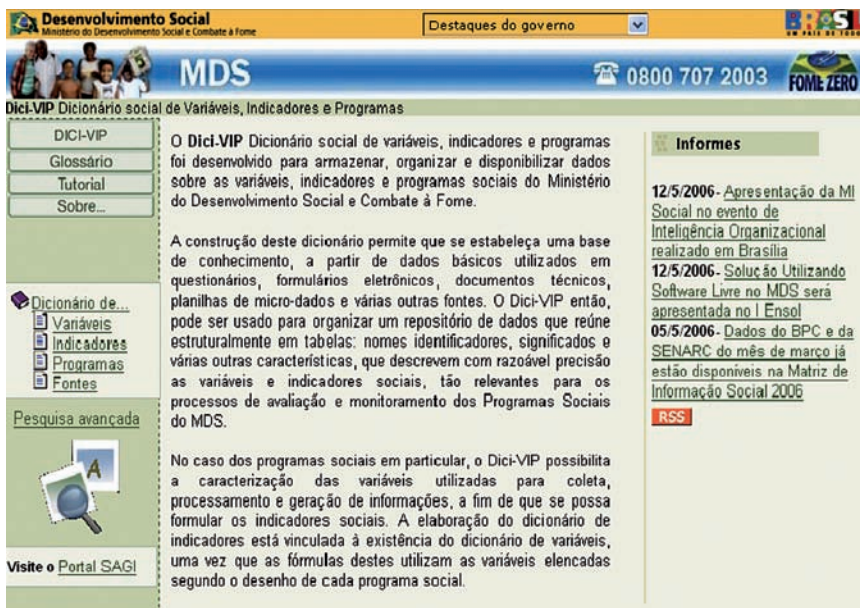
Desenvolvimento Social
Ministério do Desenvolvimento Social e Combate à Fome

Destaques do governo

BRASIL
UM PAÍS DE TODOS

MDS

0800 707 2003

FOME ZERO

Dici-VIP Dicionário social de Variáveis, Indicadores e Programas

DICI-VIP
Glossário
Tutorial
Sobre...

Dicionário de...
Variáveis
Indicadores
Programas
Fontes

Pesquisa avançada

Visite o Portal SAGI

O Dici-VIP Dicionário social de variáveis, indicadores e programas foi desenvolvido para armazenar, organizar e disponibilizar dados sobre as variáveis, indicadores e programas sociais do Ministério do Desenvolvimento Social e Combate à Fome.

A construção deste dicionário permite que se estabeleça uma base de conhecimento, a partir de dados básicos utilizados em questionários, formulários eletrônicos, documentos técnicos, planilhas de micro-dados e várias outras fontes. O Dici-VIP então, pode ser usado para organizar um repositório de dados que reúne estruturalmente em tabelas: nomes identificadores, significados e várias outras características, que descrevem com razoável precisão as variáveis e indicadores sociais, tão relevantes para os processos de avaliação e monitoramento dos Programas Sociais do MDS.

No caso dos programas sociais em particular, o Dici-VIP possibilita a caracterização das variáveis utilizadas para coleta, processamento e geração de informações, a fim de que se possa formular os indicadores sociais. A elaboração do dicionário de indicadores está vinculada à existência do dicionário de variáveis, uma vez que as fórmulas destes utilizam as variáveis elencadas segundo o desenho de cada programa social.

Informes

12/5/2006- Apresentação da MI Social no evento de Inteligência Organizacional realizado em Brasília
12/5/2006- Solução Utilizando Software Livre no MDS será apresentada no I Ensol
05/5/2006- Dados do BPC e da SENARC do mês de março já estão disponíveis na Matriz de Informação Social 2006

RSS